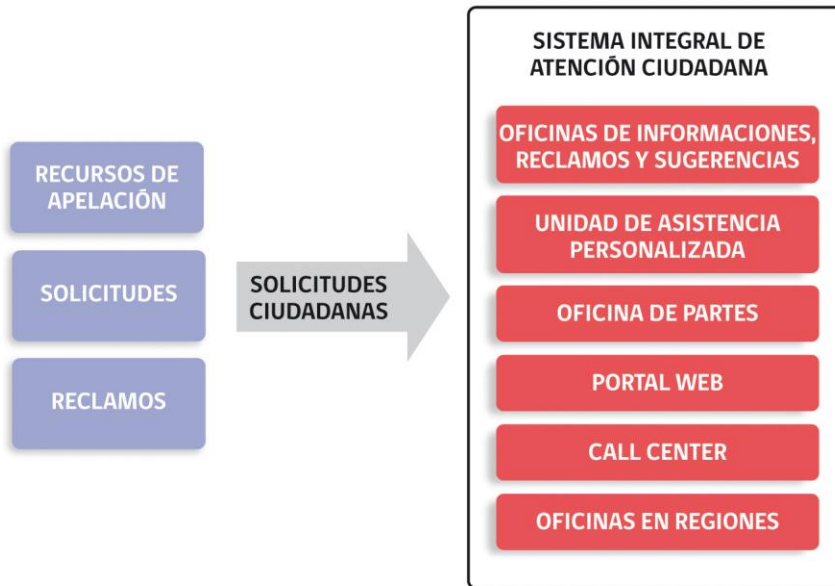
RECURSOS DE APELACIÓN

SOLICITUDES

RECLAMOS

SOLICITUDES CIUDADANAS

SISTEMA INTEGRAL DE ATENCIÓN CIUDADANA

OFICINAS DE INFORMACIONES, RECLAMOS Y SUGERENCIAS

UNIDAD DE ASISTENCIA PERSONALIZADA

OFICINA DE PARTES

PORTAL WEB

CALL CENTER

OFICINAS EN REGIONES